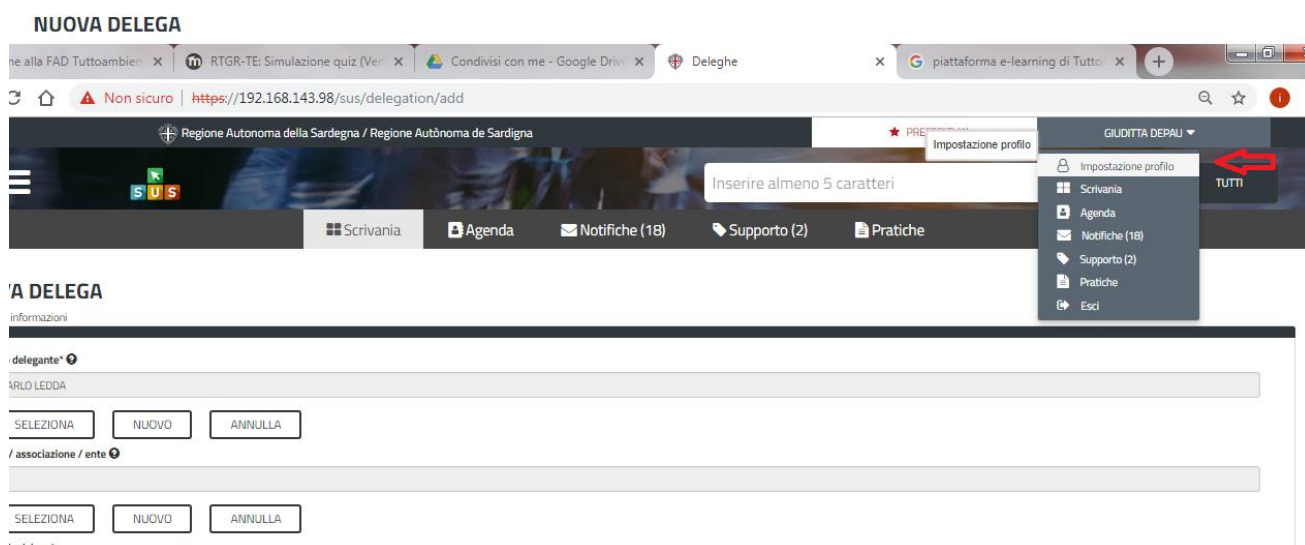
NUOVA DELEGA

ne alla FAD Tuttoambien ×
RTGR-TE: Simulazione quiz (Ver ×
Condivisi con me - Google Driv ×
Deleghe ×
piattaforma e-learning di Tutto ×

Non sicuro | https://192.168.143.98/sus/delegation/add

Regione Autonoma della Sardegna / Regione Autònoma de Sardigna
PREF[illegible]
Impostazione profilo
GIUDITTA DEPAU

SUS

Inserire almeno 5 caratteri
TUTTI

Impostazione profilo
Scrivania
Agenda
Notifiche (18)
Supporto (2)
Pratiche
Esci

Scrivania
Agenda
Notifiche (18)
Supporto (2)
Pratiche

'A DELEGA
informazioni

delegante*
ARLO LEDDA

SELEZIONA
NUOVO
ANNULLA

/ associazione / ente

SELEZIONA
NUOVO
ANNULLA